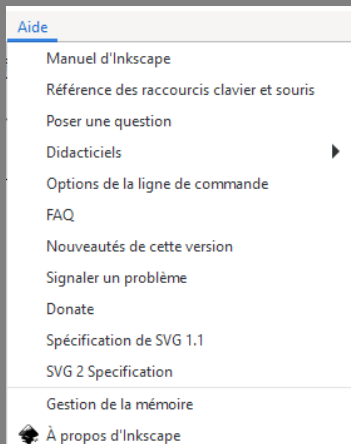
Aide

Manuel d'Inkscape

Référence des raccourcis clavier et souris

Poser une question

Didacticiels

Options de la ligne de commande

FAQ

Nouveautés de cette version

Signaler un problème

Donate

Spécification de SVG 1.1

SVG 2 Specification

Gestion de la mémoire

À propos d'Inkscape